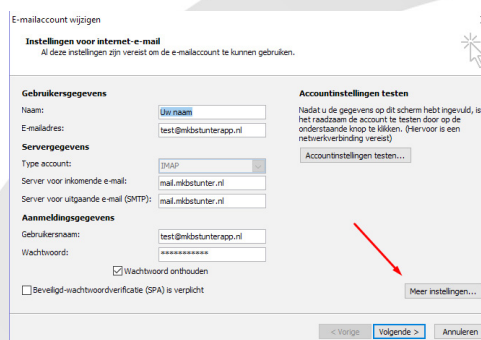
E-mailaccount wijzigen

Instellingen voor internet-e-mail
Al deze instellingen zijn vereist om de e-mailaccount te kunnen gebruiken.

Gebruikersgegevens

Naam: Uw naam

E-mailadres: test@mkbstunterapp.nl

Servergegevens

Type account: IMAP

Server voor inkomende e-mail: mail.mkbstunter.nl

Server voor uitgaande e-mail (SMTP): mail.mkbstunter.nl

Aanmeldingsgegevens

Gebruikersnaam: test@mkbstunterapp.nl

Wachtwoord: ***********

Wachtwoord onthouden

Beveiligd-wachtwoordverificatie (SPA) is verplicht

Accountinstellingen testen

Nadat u de gegevens op dit scherm hebt ingevuld, is het raadzaam de account te testen door op de onderstaande knop te klikken. (Hiervoor is een netwerkverbinding vereist)

Accountinstellingen testen...

Meer instellingen...

< Vorige

Volgende >

Annuleren